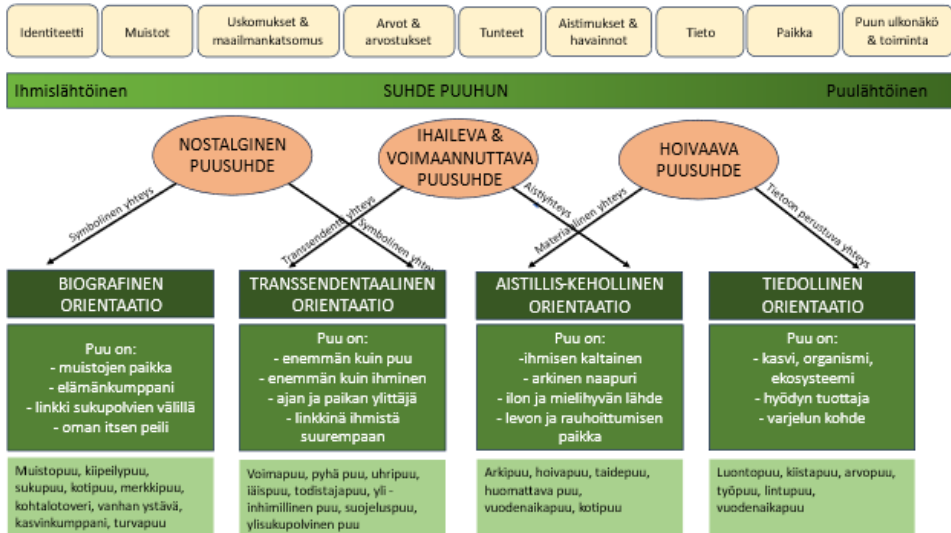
Identiteetti

Muistot

Uskomukset & maailmankatsomus

Arvot & arvostukset

Tunteet

Aistimukset & havainnot

Tieto

Paikka

Puun ulkonäkö & toiminta

Ihmislähtöinen

SUHDE PUUHUN

Puulähtöinen

NOSTALGINEN PUUSUHDE

IHAILEVA & VOIMAANNUTTAVA PUUSUHDE

HOIVAAVA PUUSUHDE

Symbolinen yhteys

Transsendentti yhteys

Symbolinen yhteys

Aistiyhteys

Materiaalinen yhteys

Tietoon perustuva yhteys

BIOGRAFINEN ORIENTAATIO

TRANSSENDENTAALINEN ORIENTAATIO

AISTILLIS-KEHOLLINEN ORIENTAATIO

TIEDOLLINEN ORIENTAATIO

Puu on:
- muistojen paikka
- elämänkumppani
- linkki sukupolvien välillä
- oman itsen peili

Puu on:
- enemmän kuin puu
- enemmän kuin ihminen
- ajan ja paikan ylittäjä
- linkkinä ihmistä suurempaan

Puu on:
-ihmisen kaltainen
- arkinen naapuri
- ilon ja mielihyvän lähde
- levon ja rauhoittumisen paikka

Puu on:
- kasvi, organismi, ekosysteemi
- hyödyn tuottaja
- varjelun kohde

Muistopuu, kiipeilypuu, sukupuu, kotipuu, merkkipuu, kohtalotoveri, vanhan ystävä, kasvinkumppani, turvapuu

Voimapuu, pyhä puu, uhripuu, iäispuu, todistajapuu, yli - inhimillinen puu, suojeluspuu, ylisukupolvinen puu

Arkipuu, hoivapuu, taidepuu, huomattava puu, vuodenaikapuu, kotipuu

Luontopuu, kiistapuu, arvopuu, työpuu, lintupuu, vuodenaikapuu